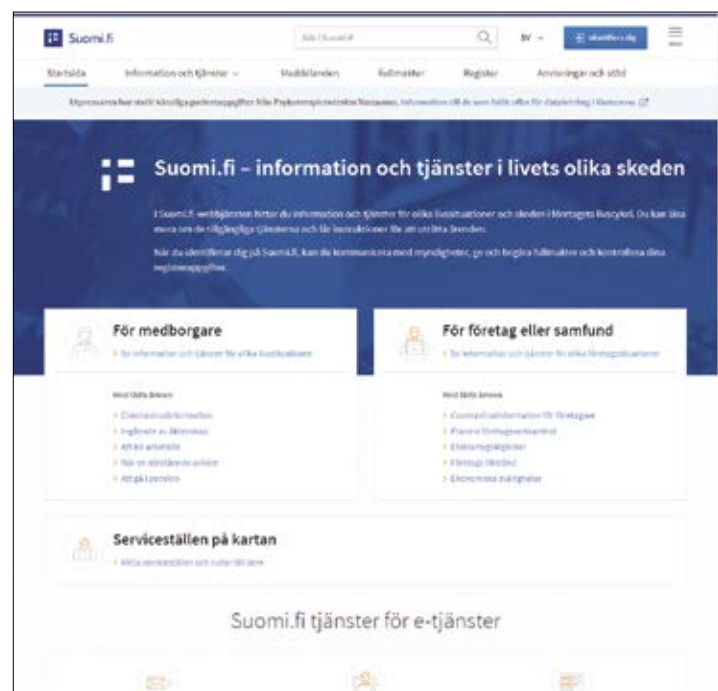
Suomi.fi

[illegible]

SV

Identifiera dig

Startsida

Information och tjänster

Meddelanden

Fullmakter

Register

Anvisningar och stöd

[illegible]

Suomi.fi – information och tjänster i livets olika skeden

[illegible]

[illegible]

För medborgare

Se information och tjänster för olika livssituationer

Mest lästa ämnen

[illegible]

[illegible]

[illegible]

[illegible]

Att gå i pension

För företag eller samfund

Se information och tjänster för olika företagssituationer

Mest lästa ämnen

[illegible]

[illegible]

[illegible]

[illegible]

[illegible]

Serviceställen på kartan

Hitta serviceställen och rutter till dem

Suomi.fi tjänster för e-tjänster